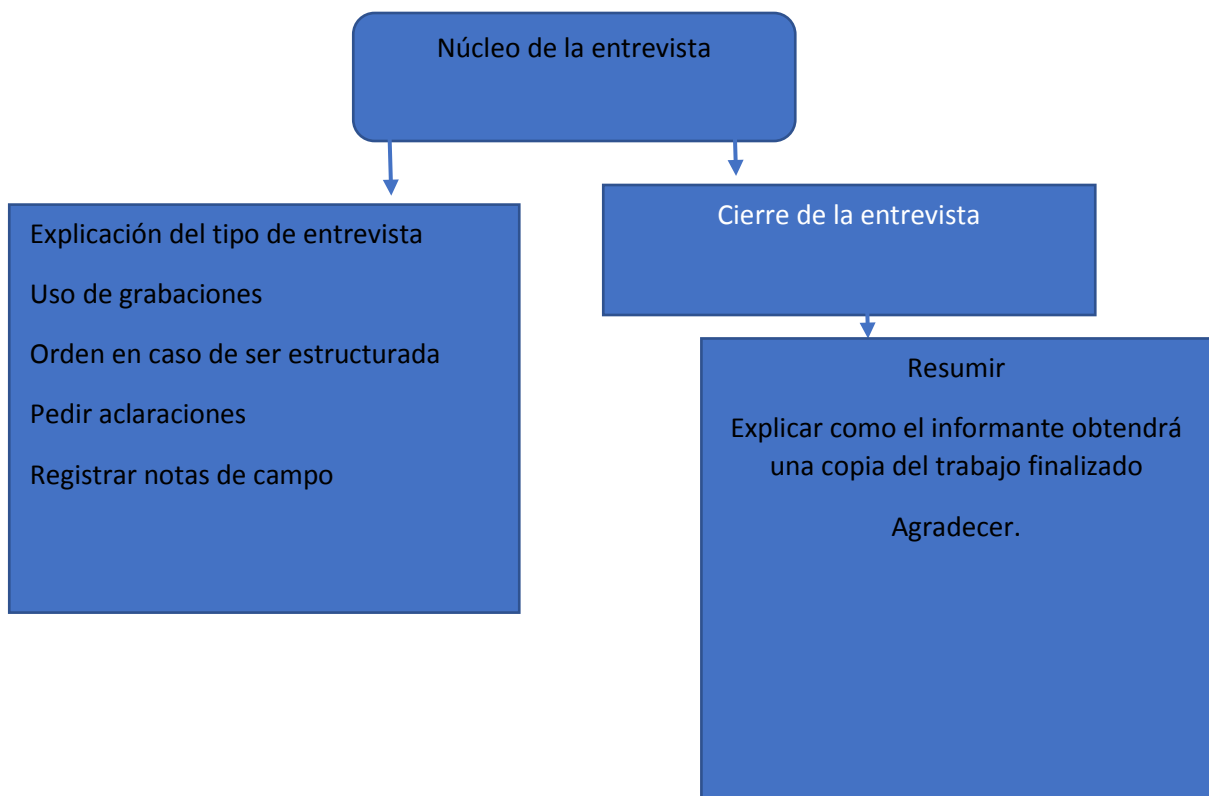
Núcleo de la entrevista

Explicación del tipo de entrevista

Uso de grabaciones

Orden en caso de ser estructurada

Pedir aclaraciones

Registrar notas de campo

Cierre de la entrevista

Resumir

Explicar como el informante obtendrá una copia del trabajo finalizado

Agradecer.